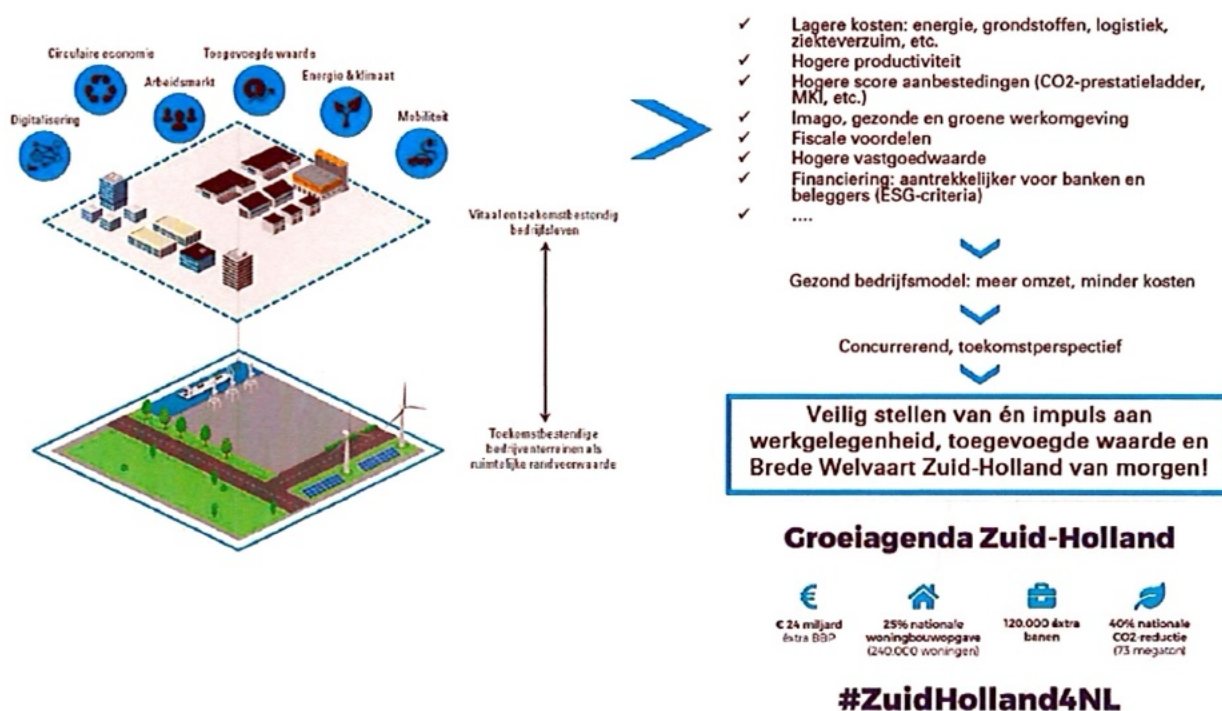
Circulaire economie

Toegevoegde waarde

Arbeidsmarkt

Energie & klimaat

Digitalisering

Mobiliteit

Vitaal en toekomstbestendig bedrijfsleven

Toekomstbestendige bedrijventerreinen als ruimtelijke randvoorwaarde

✓ Lagere kosten: energie, grondstoffen, logistiek, ziekteverzuim, etc.
✓ Hogere productiviteit
✓ Hogere score aanbestedingen (CO2-prestatieladder, MKI, etc.)
✓ Imago, gezonde en groene werkomgeving
✓ Fiscale voordelen
✓ Hogere vastgoedwaarde
✓ Financiering: aantrekkelijker voor banken en beleggers (ESG-criteria)
✓ ....

Gezond bedrijfsmodel: meer omzet, minder kosten

Concurrerend, toekomstperspectief

Veilig stellen van én impuls aan werkgelegenheid, toegevoegde waarde en Brede Welvaart Zuid-Holland van morgen!

Groeiagenda Zuid-Holland

€ 24 miljard extra BBP

25% nationale woningbouwopgave (240.000 woningen)

120.000 extra banen

40% nationale CO2-reductie (73 megaton)

#ZuidHolland4NL